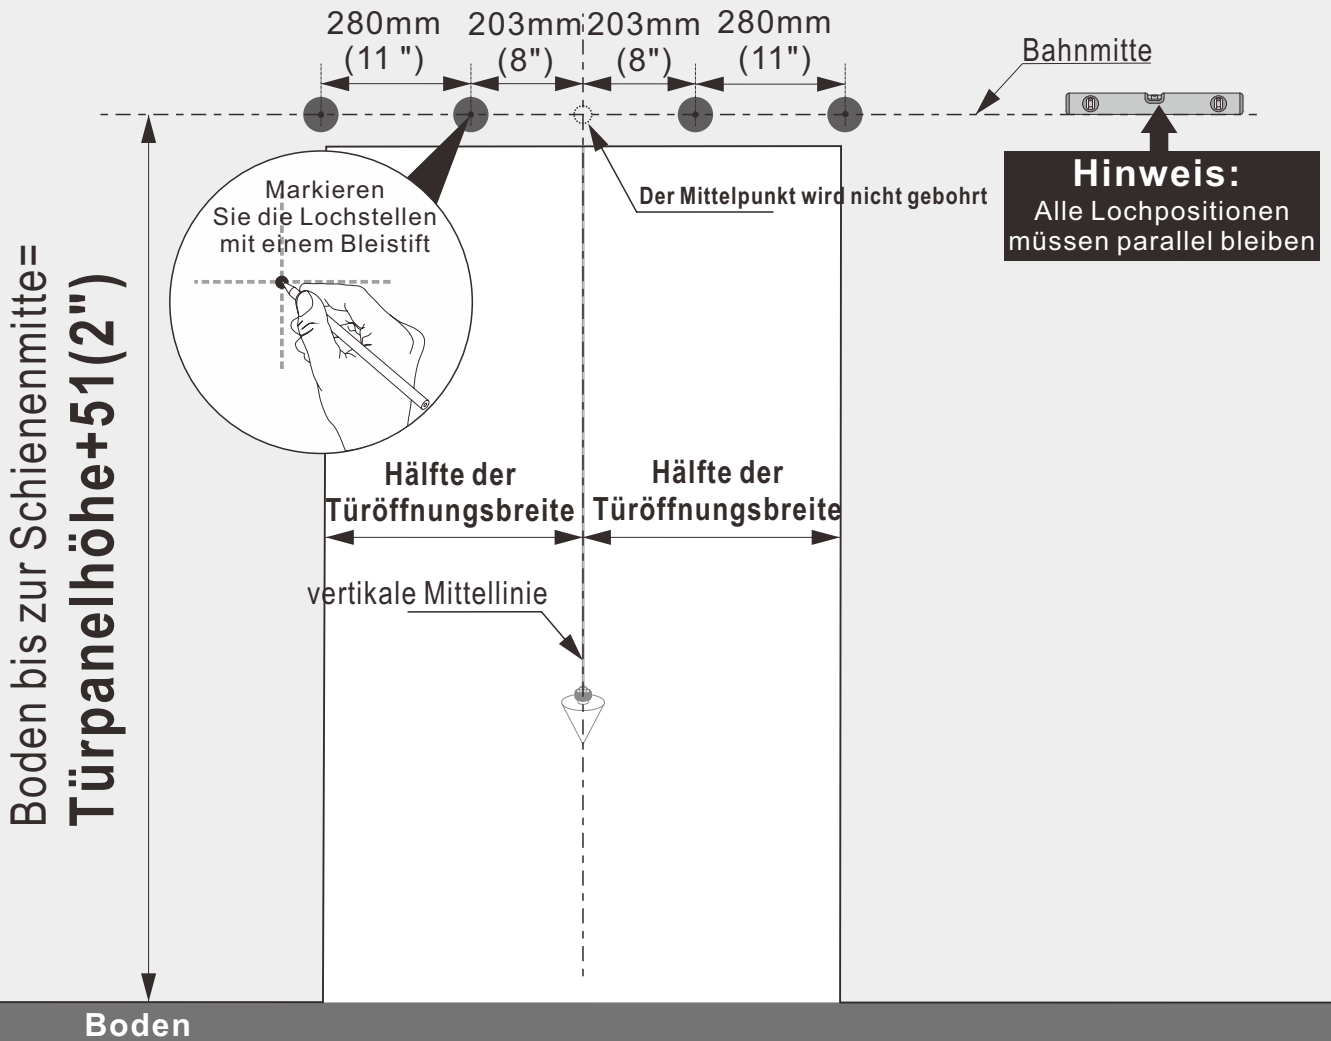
280mm (11 ") 203mm (8") 203mm (8") 280mm (11")

Bahnmitte

Hinweis:
Alle Lochpositionen müssen parallel bleiben

Markieren Sie die Lochstellen mit einem Bleistift

Der Mittelpunkt wird nicht gebohrt

Boden bis zur Schienenmitte=
Türpanelhöhe+51(2")

Hälfte der Türöffnungsbreite

Hälfte der Türöffnungsbreite

vertikale Mittellinie

Boden